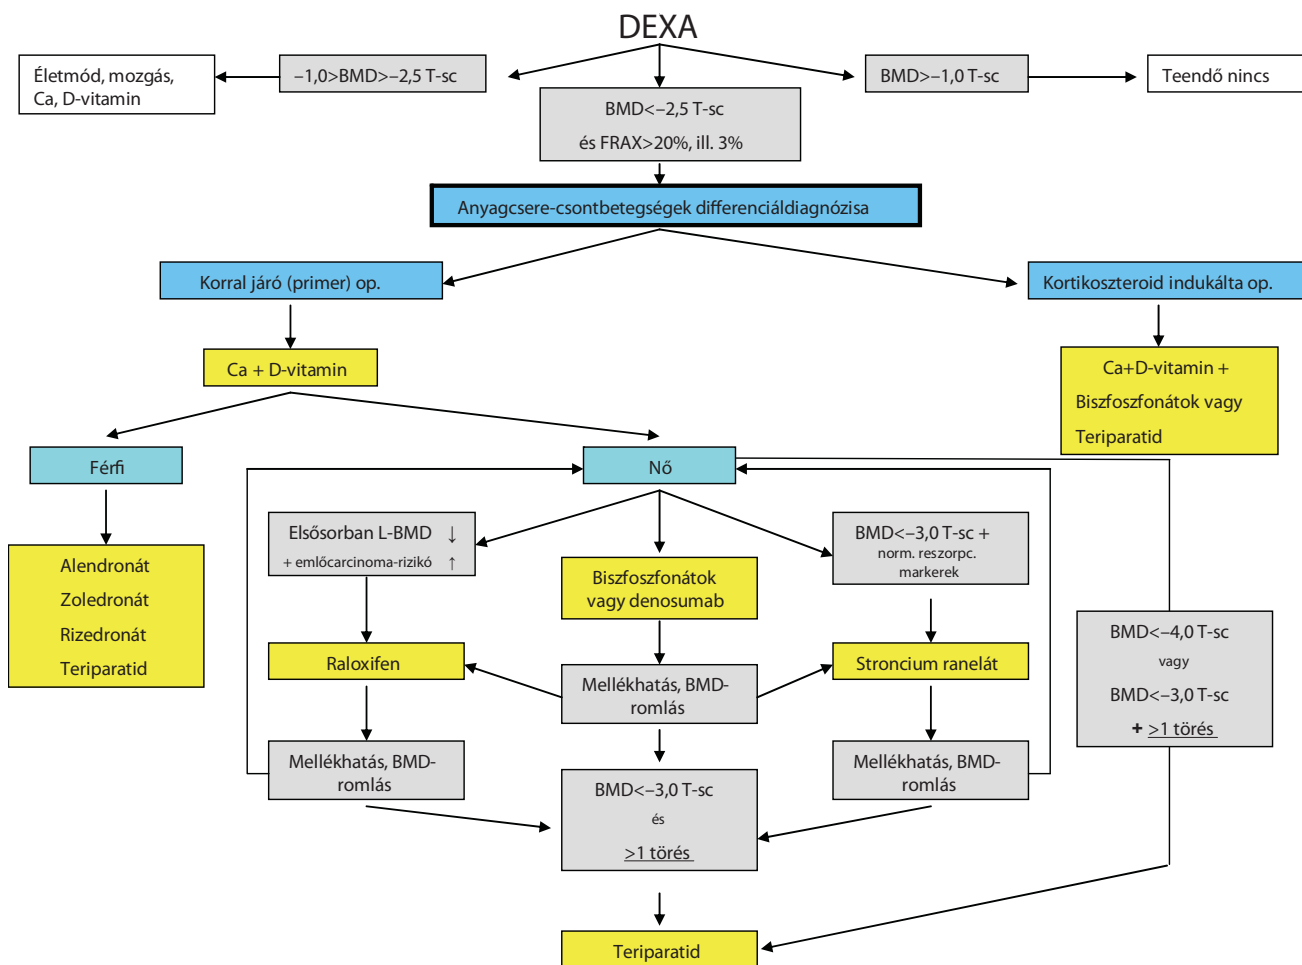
DEXA

Életmód, mozgás, Ca, D-vitamin

–1,0>BMD>–2,5 T-sc

BMD>–1,0 T-sc

Teendő nincs

BMD<–2,5 T-sc
és FRAX>20%, ill. 3%

Anyagcsere-csontbetegségek differenciáldiagnózisa

Korral járó (primer) op.

Kortikoszteroid indukálta op.

Ca + D-vitamin

Ca+D-vitamin +
Biszfoszfonátok vagy
Teriparatid

Férfi

Nő

Alendronát
Zoledronát
Rizedronát
Teriparatid

Elsősorban L-BMD ↓
+ emlőcarcinoma-rizikó ↑

Biszfoszfonátok vagy denosumab

BMD<–3,0 T-sc +
norm. reszorpc. markerek

BMD<–4,0 T-sc
vagy
BMD<–3,0 T-sc
+ >1 törés

Raloxifen

Mellékhatás, BMD-romlás

Stroncium ranelát

Mellékhatás, BMD-romlás

BMD<–3,0 T-sc
és
>1 törés

Mellékhatás, BMD-romlás

Teriparatid